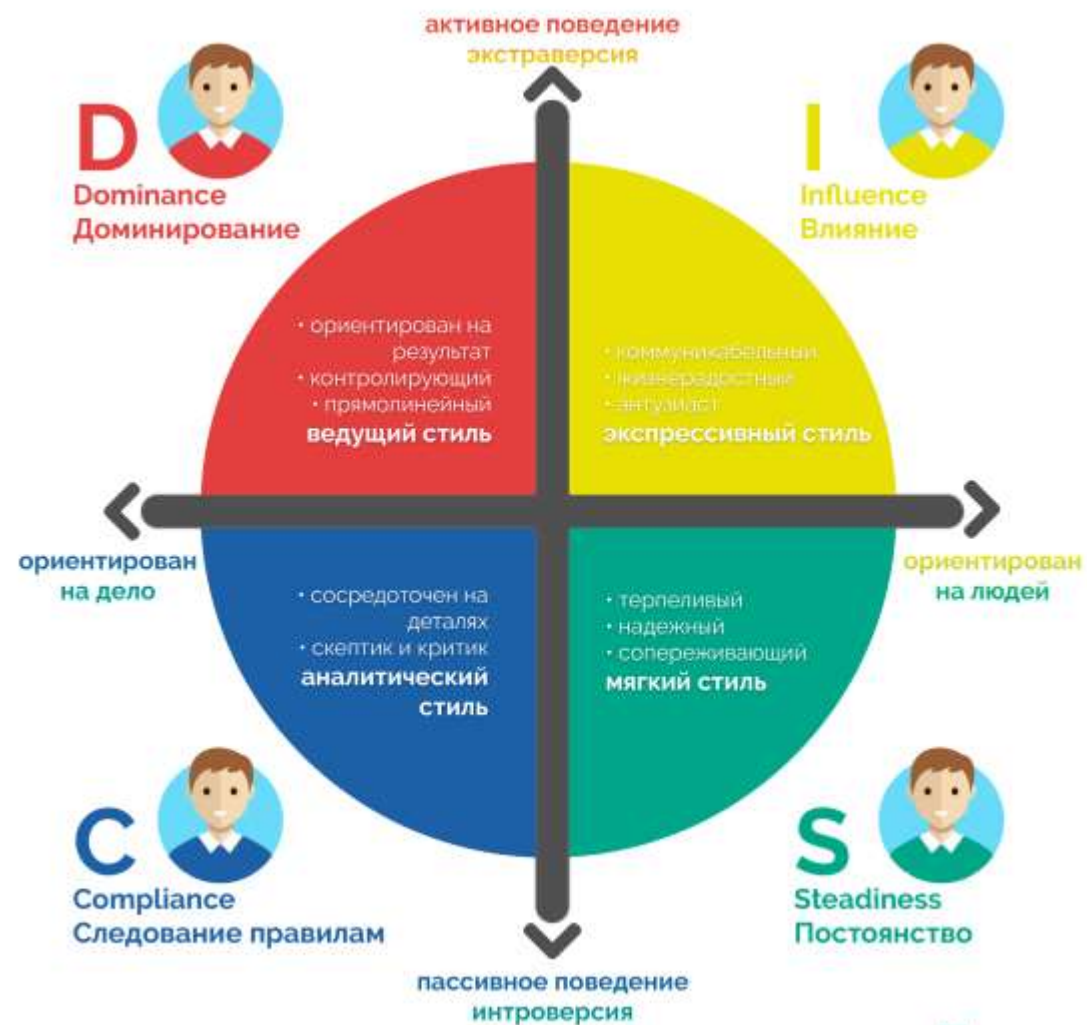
активное поведение
экстраверсия

D
Dominance
Доминирование

I
Influence
Влияние

• ориентирован на результат
• контролирующий
• прямолинейный
ведущий стиль

• коммуникабельный
• жизнерадостный
• энтузиаст
экспрессивный стиль

ориентирован на дело

ориентирован на людей

• сосредоточен на деталях
• скептик и критик
аналитический стиль

• терпеливый
• надежный
• сопереживающий
мягкий стиль

C
Compliance
Следование правилам

S
Steadiness
Постоянство

пассивное поведение
интроверсия